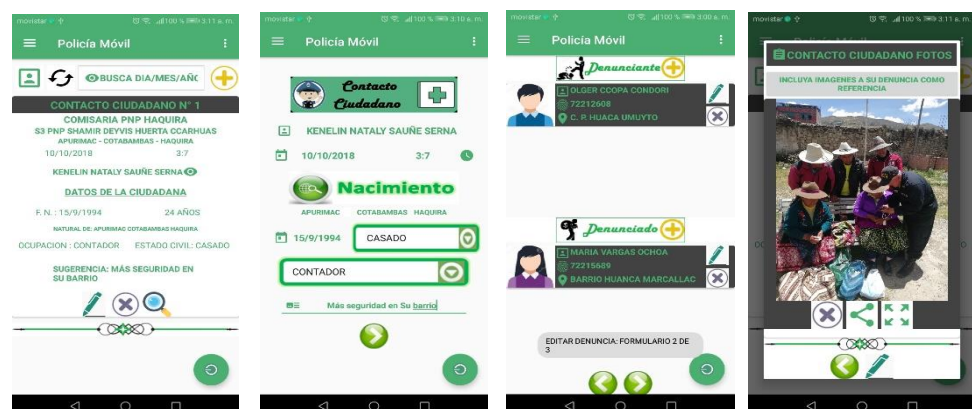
movistar 100 % 3:11 a. m.
Policía Móvil
BUSCA DIA/MES/AÑO
CONTACTO CIUDADANO N° 1
COMISARIA PNP HAQUIRA
S3 PNP SHAMIR DEYVIS HUERTA CCARHUAS
APURIMAC - COTABAMBAS - HAQUIRA
10/10/2018 3:7
KENELIN NATALY SAUÑE SERNA
DATOS DE LA CIUDADANA
F. N. : 15/9/1994 24 AÑOS
NATURAL DE: APURIMAC COTABAMBAS HAQUIRA
OCUPACION : CONTADOR ESTADO CIVIL: CASADO
SUGERENCIA: MÁS SEGURIDAD EN SU BARRIO

movistar 100 % 3:10 a. m.
Policía Móvil
Contacto Ciudadano
KENELIN NATALY SAUÑE SERNA
10/10/2018 3:7
Nacimiento
APURIMAC COTABAMBAS HAQUIRA
15/9/1994 CASADO
CONTADOR
Más seguridad en Su barrio

movistar 100 % 3:00 a. m.
Policía Móvil
Denunciante
OLGER CCOPA CONDORI
72212608
C. P. HUACA UMUYTO
Denunciado
MARIA VARGAS OCHOA
72215609
BARRIO HUANCA MARCALLAC
EDITAR DENUNCIA: FORMULARIO 2 DE 3

movistar 100 % 3:11 a. m.
CONTACTO CIUDADANO FOTOS
INCLUYA IMAGENES A SU DENUNCIA COMO REFERENCIA